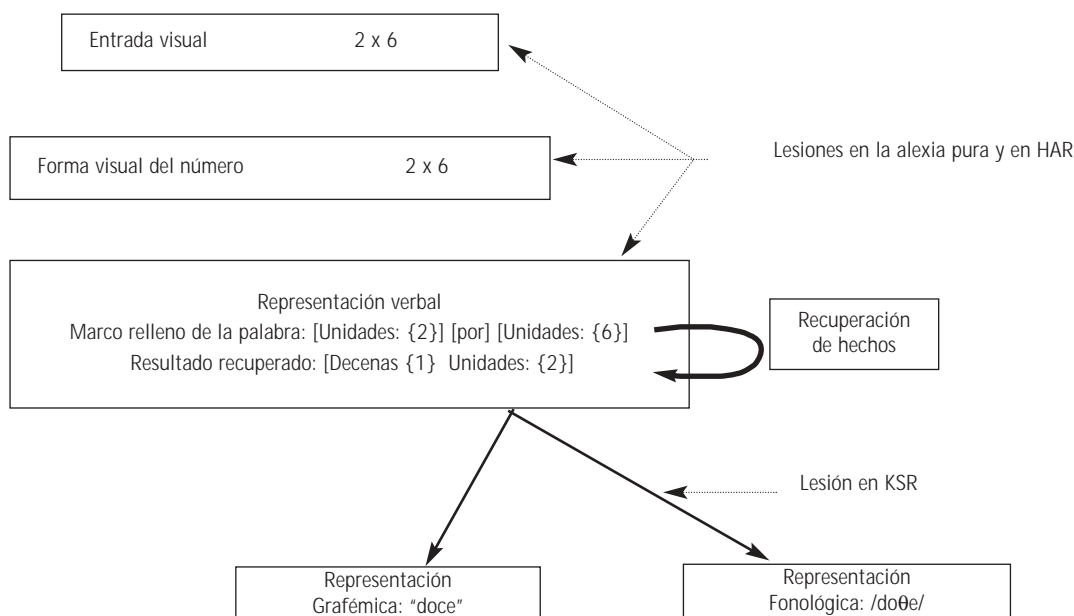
Entrada visual 2 x 6

Forma visual del número 2 x 6

Lesiones en la alexia pura y en HAR

Representación verbal
Marco relleno de la palabra: [Unidades: {2}] [por] [Unidades: {6}]
Resultado recuperado: [Decenas {1} Unidades: {2}]

Recuperación de hechos

Lesión en KSR

Representación Grafémica: "doce"

Representación Fonológica: /doθe/